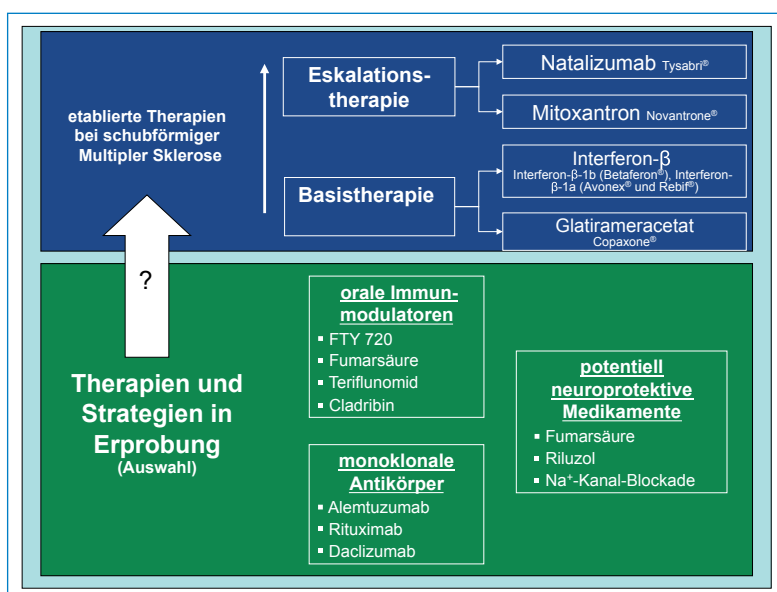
etablierte Therapien bei schubförmiger Multipler Sklerose

Eskalations-therapie

Natalizumab Tysabri®

Mitoxantron Novantrone®

Basistherapie

Interferon-β
Interferon-β-1b (Betaferon®), Interferon-β-1a (Avonex® und Rebif®)

Glatirameracetat
Copaxone®

?

Therapien und Strategien in Erprobung
(Auswahl)

orale Immun-modulatoren
- FTY 720
- Fumarsäure
- Teriflunomid
- Cladribin

monoklonale Antikörper
- Alemtuzumab
- Rituximab
- Daclizumab

potentiell neuroprotektive Medikamente
- Fumarsäure
- Riluzol
- Na$^+$-Kanal-Blockade